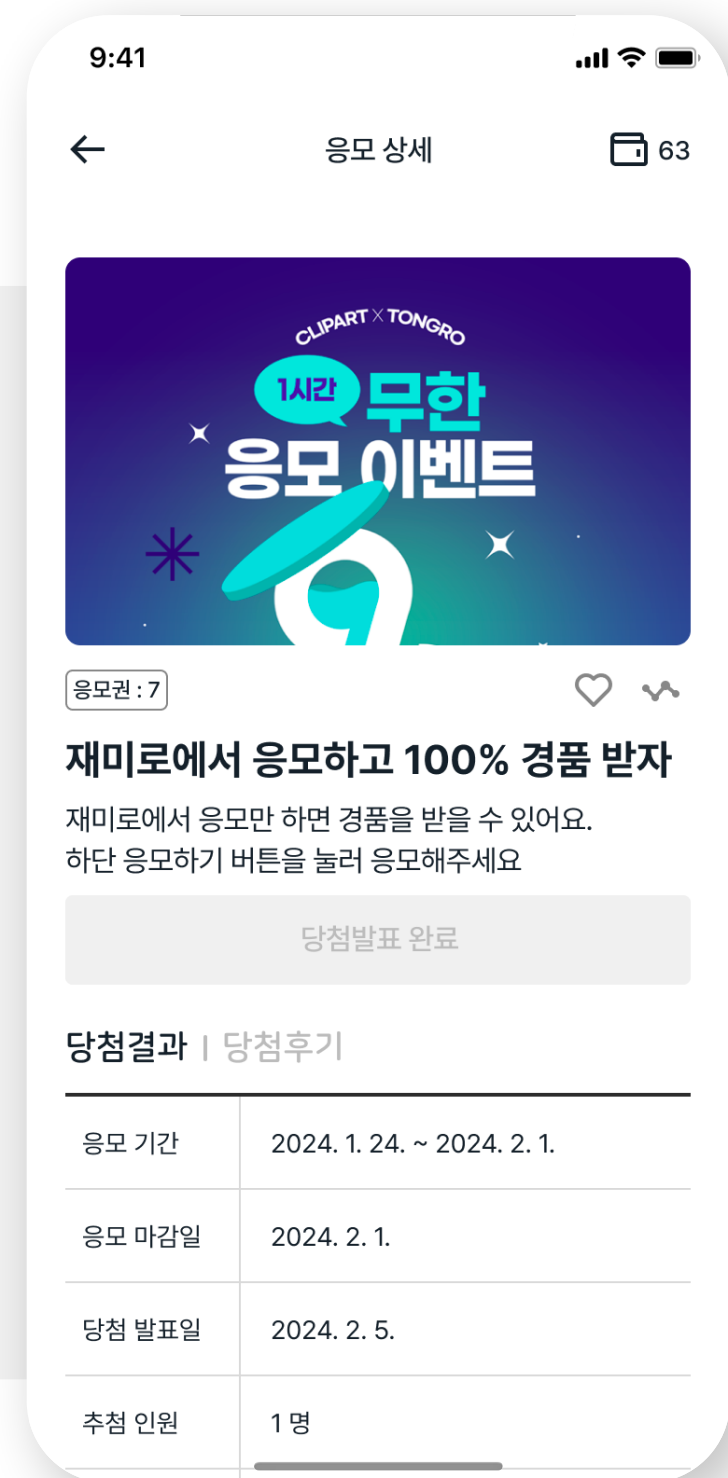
9:41

응모 상세

63

CLIPART X TONGRO

1시간 무한

응모 이벤트

응모권 : 7

재미로에서 응모하고 100% 경품 받자

재미로에서 응모만 하면 경품을 받을 수 있어요.
하단 응모하기 버튼을 눌러 응모해주세요

당첨발표 완료

당첨결과 | 당첨후기

| 응모 기간 | 2024. 1. 24. ~ 2024. 2. 1. |
|---|---|
| 응모 마감일 | 2024. 2. 1. |
| 당첨 발표일 | 2024. 2. 5. |
| 추첨 인원 | 1 명 |